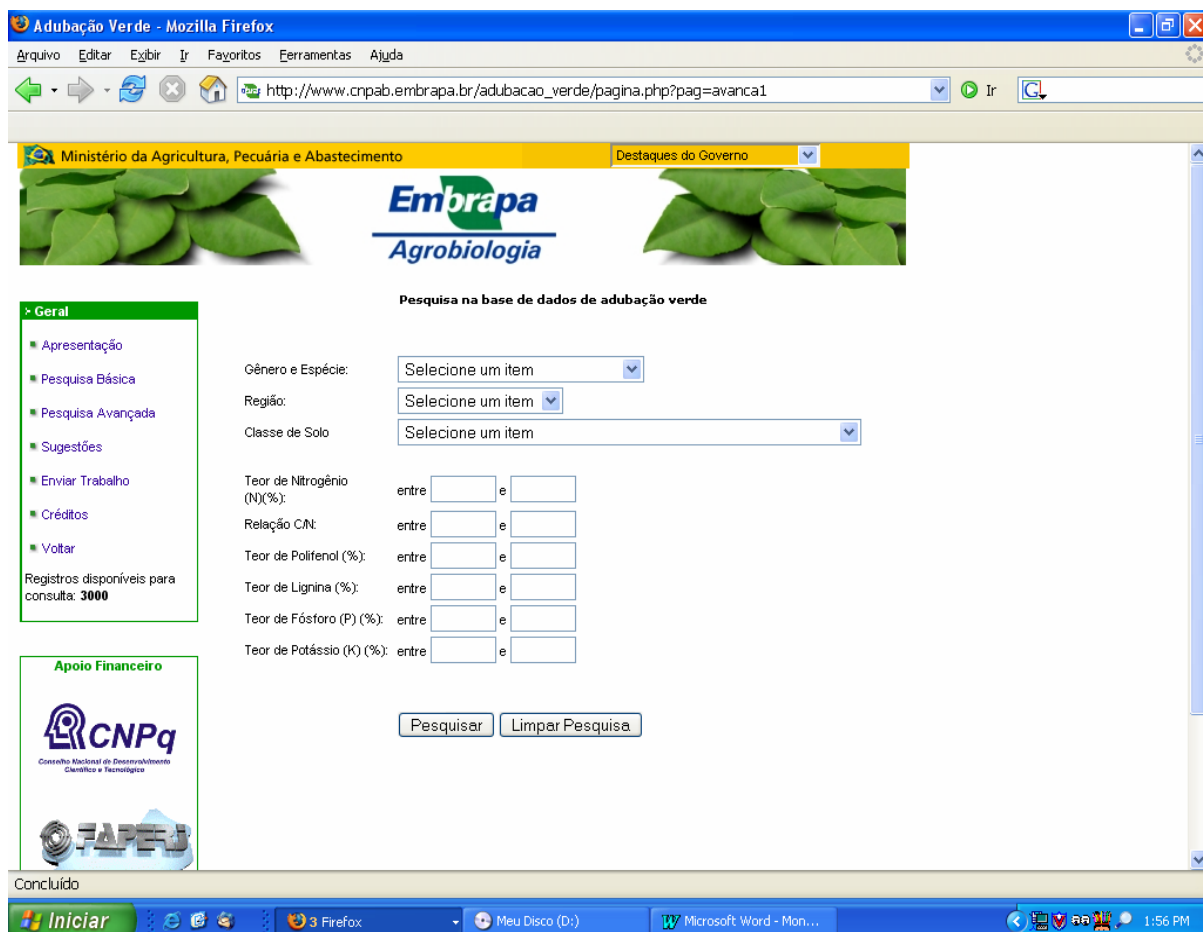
Adubação Verde - Mozilla Firefox

Arquivo Editar Exibir Ir Favoritos Ferramentas Ajuda

http://www.cnpab.embrapa.br/adubacao_verde/pagina.php?pag=avanca1

Ir

Ministério da Agricultura, Pecuária e Abastecimento

Destaques do Governo

Embrapa
Agrobiologia

> Geral

Apresentação

Pesquisa Básica

Pesquisa Avançada

Sugestões

Enviar Trabalho

Créditos

Voltar

Registros disponíveis para consulta: **3000**

Apoio Financeiro

CNPq
Conselho Nacional de Desenvolvimento Científico e Tecnológico

FAPERJ

Pesquisa na base de dados de adubação verde

Gênero e Espécie: Selecione um item

Região: Selecione um item

Classe de Solo Selecione um item

Teor de Nitrogênio (N)(%): entre e

Relação C/N: entre e

Teor de Polifenol (%): entre e

Teor de Lignina (%): entre e

Teor de Fósforo (P) (%): entre e

Teor de Potássio (K) (%): entre e

Pesquisar Limpar Pesquisa

Concluído

Iniciar 3 Firefox Meu Disco (D:) Microsoft Word - Mon... 1:56 PM